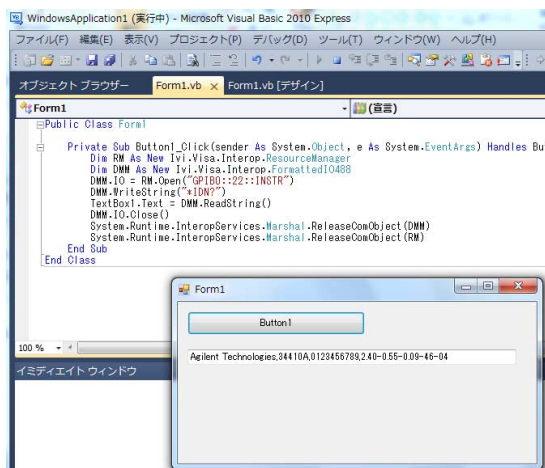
WindowsApplication1 (実行中) - Microsoft Visual Basic 2010 Express

ファイル(F) 編集(E) 表示(V) プロジェクト(P) デバッグ(D) ツール(T) ウィンドウ(W) ヘルプ(H)

オブジェクト ブラウザー Form1.vb × Form1.vb [デザイン]

Form1

(宣言)

Public Class Form1

Private Sub Button1_Click(sender As System.Object, e As System.EventArgs) Handles Bu
Dim RM As New Ivi.Visa.Interop.ResourceManager
Dim DMM As New Ivi.Visa.Interop.FormattedIO488
DMM.IO = RM.Open("GPIB0::22::INSTR")
DMM.WriteString("*IDN?")
TextBox1.Text = DMM.ReadString()
DMM.IO.Close()
System.Runtime.InteropServices.Marshal.ReleaseComObject(DMM)
System.Runtime.InteropServices.Marshal.ReleaseComObject(RM)
End Sub
End Class

100 %

イミディエイト ウィンドウ

Form1

Button1

Agilent Technologies,34410A,0123456789,2.40-0.55-0.09-46-04